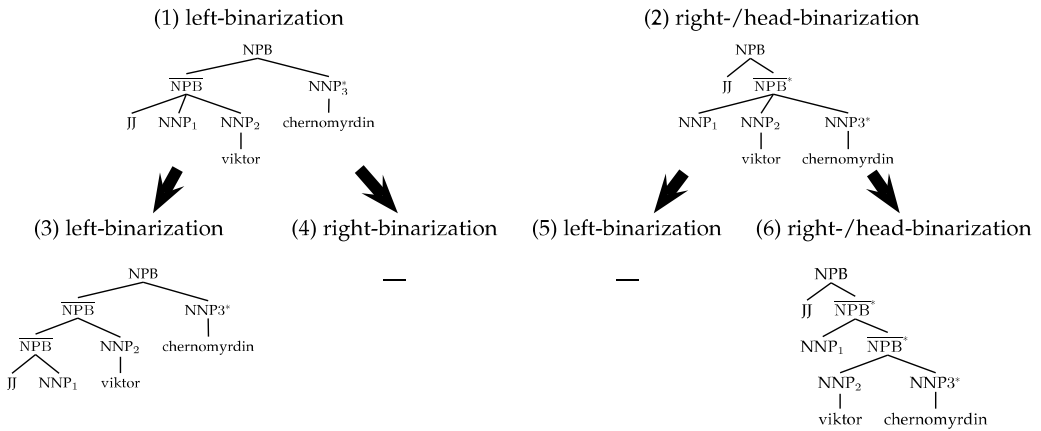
(1) left-binarization

NPB
$\overline{NPB}$ $NNP_3^*$
JJ $NNP_1$ $NNP_2$ chernomyrdin
viktor

(2) right-/head-binarization

NPB
JJ $\overline{NPB}^*$
$NNP_1$ $NNP_2$ $NNP3^*$
viktor chernomyrdin

(3) left-binarization

NPB
$\overline{NPB}$ $NNP3^*$
$\overline{NPB}$ $NNP_2$ chernomyrdin
JJ $NNP_1$ viktor

(4) right-binarization

—

(5) left-binarization

—

(6) right-/head-binarization

NPB
JJ $\overline{NPB}^*$
$NNP_1$ $\overline{NPB}^*$
$NNP_2$ $NNP3^*$
viktor chernomyrdin